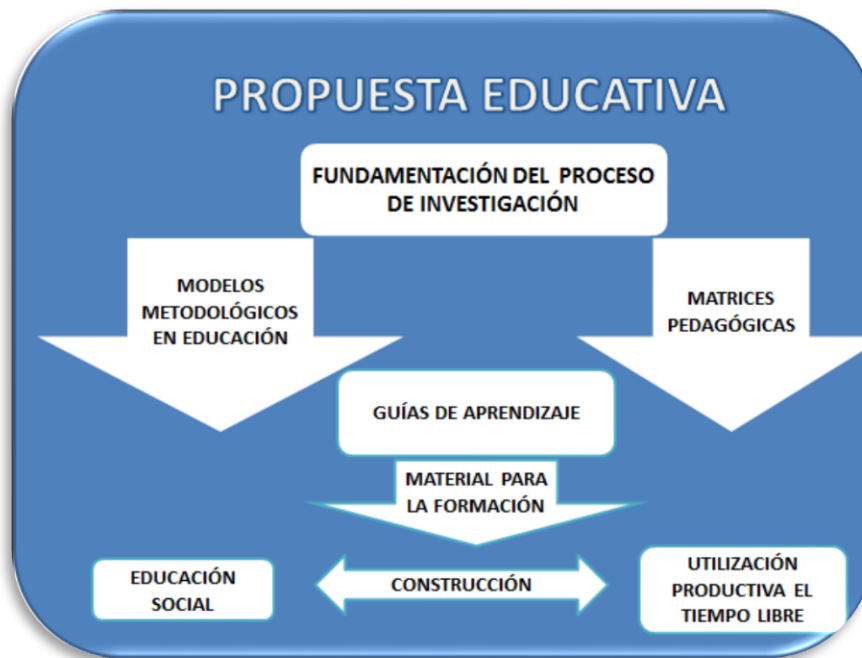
PROPUESTA EDUCATIVA

FUNDAMENTACIÓN DEL PROCESO DE INVESTIGACIÓN

MODELOS METODOLÓGICOS EN EDUCACIÓN

MATRICES PEDAGÓGICAS

GUÍAS DE APRENDIZAJE

MATERIAL PARA LA FORMACIÓN

EDUCACIÓN SOCIAL

CONSTRUCCIÓN

UTILIZACIÓN PRODUCTIVA EL TIEMPO LIBRE